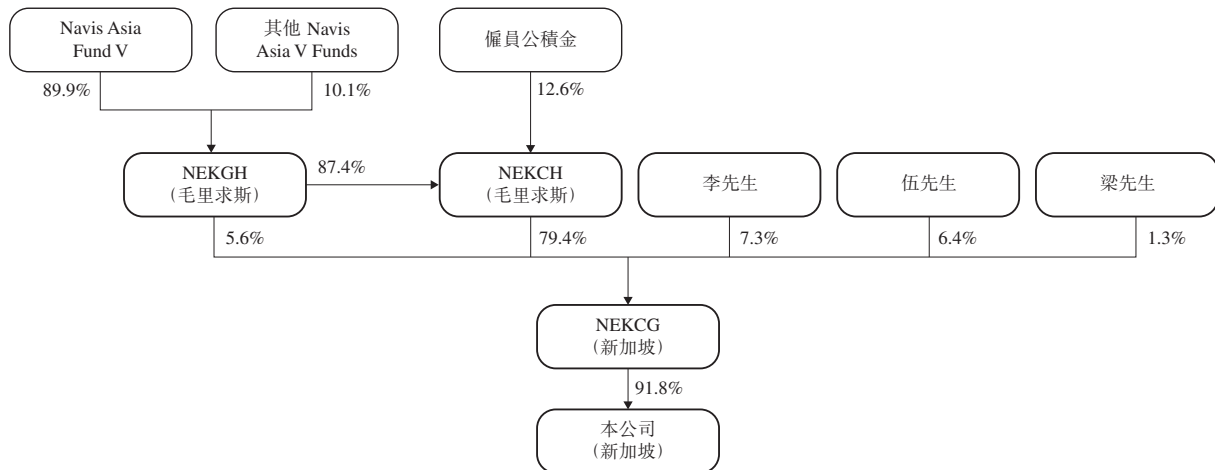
Navis Asia Fund V

其他 Navis Asia V Funds

僱員公積金

89.9%

10.1%

12.6%

NEKGH
(毛里求斯)

87.4%

NEKCH
(毛里求斯)

李先生

伍先生

梁先生

5.6%

79.4%

7.3%

6.4%

1.3%

NEKCG
(新加坡)

91.8%

本公司
(新加坡)